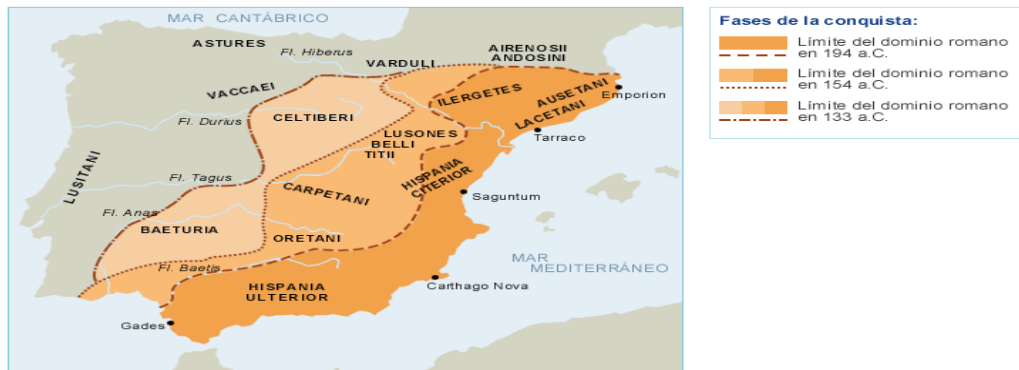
MAR CANTÁBRICO

ASTURES

Fl. Hiberus

AIRENOSII
ANDOSINI

VARDULI

VACCAEI

ILERGETES

AUSETANI

Emporion

LACETANI

CELTIBERI

Fl. Durius

LUSONES

BELLI

TITII

Tarraco

LUSITANI

Fl. Tagus

HISPANIA
CITERIOR

CARPETANI

Saguntum

Fl. Anas

BAETURIA

ORETANI

MAR
MEDITERRÁNEO

Fl. Baetis

HISPANIA
ULTERIOR

Carthago Nova

Gades

Fases de la conquista:

Límite del dominio romano en 194 a.C.

Límite del dominio romano en 154 a.C.

Límite del dominio romano en 133 a.C.